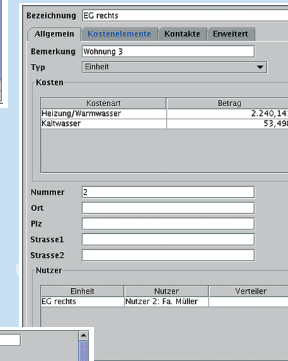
Bezeichnung EG rechts

Allgemein | Kostenelemente | Kontakte | Erweitert

Bemerkung Wohnung 3

Typ Einheit

Kosten

| Kostenart | Betrag |
|---|---|
| Heizung/Warmwasser | 2.240,14 |
| Kaltwasser | 53,49 |

Nummer 2

Ort

Plz

Strasse1

Strasse2

Nutzer

| Einheit | Nutzer | Verteiler |
|---|---|---|
| EG rechts | Nutzer 2: Fa. Müller | |